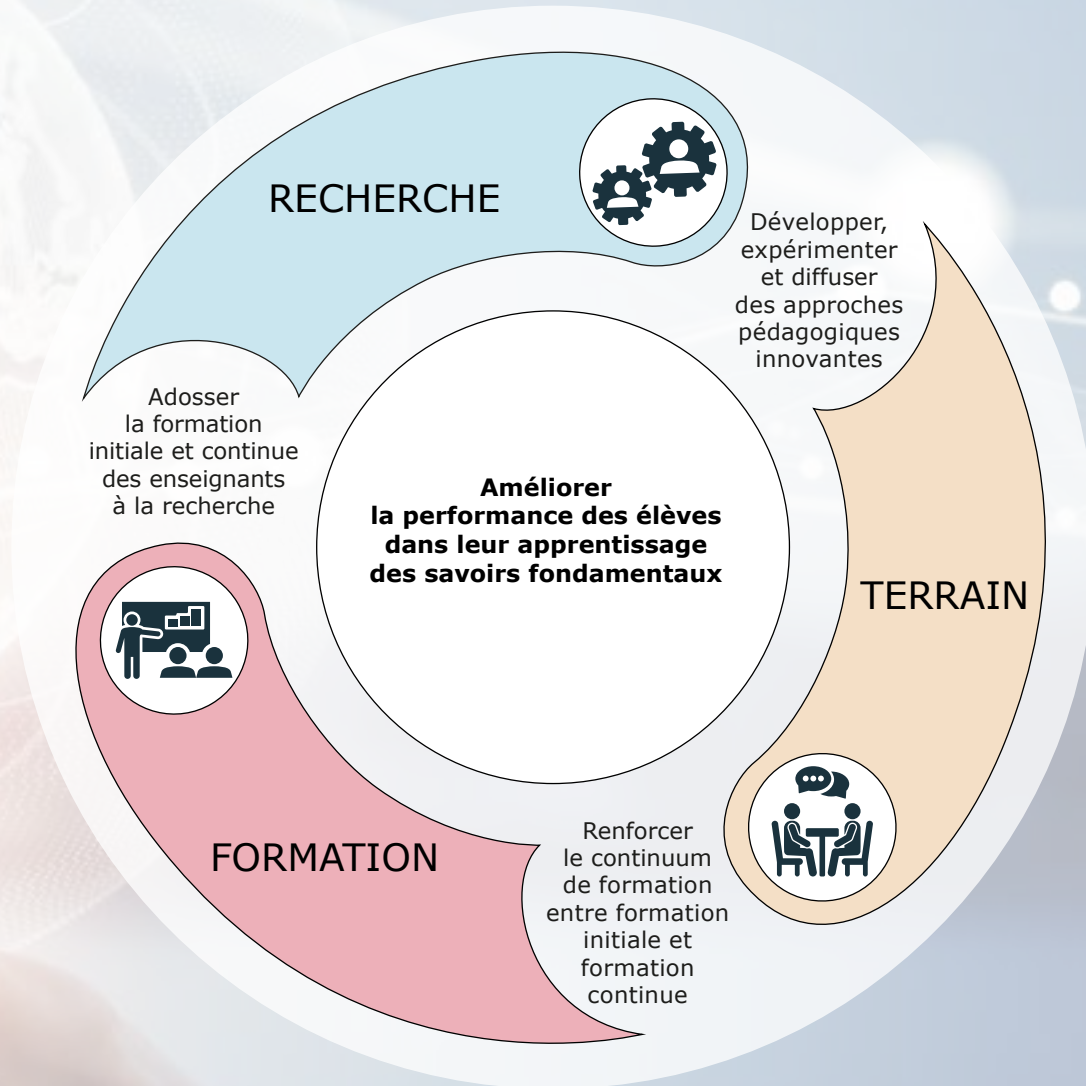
RECHERCHE

Développer, expérimenter et diffuser des approches pédagogiques innovantes

TERRAIN

Renforcer le continuum de formation entre formation initiale et formation continue

FORMATION

Adosser la formation initiale et continue des enseignants à la recherche

**Améliorer la performance des élèves dans leur apprentissage des savoirs fondamentaux**